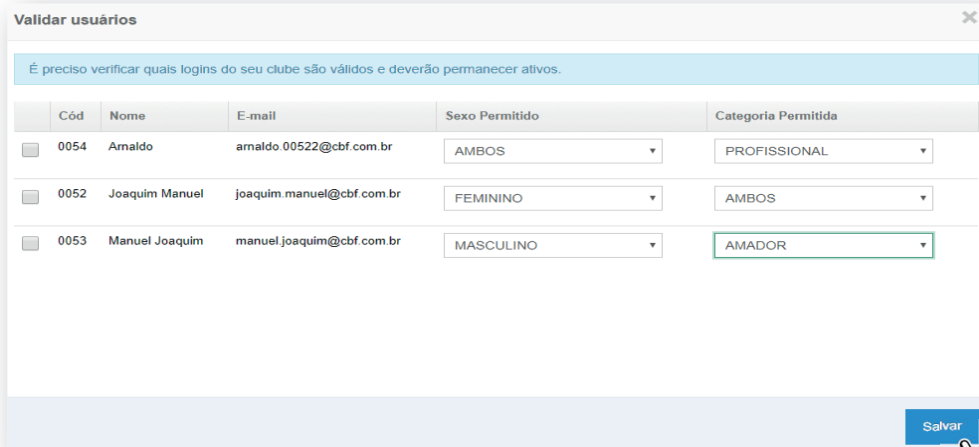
Validar usuários

×

É preciso verificar quais logins do seu clube são válidos e deverão permanecer ativos.

| | Cód | Nome | E-mail | Sexo Permitido | Categoria Permitida |
|---|---|---|---|---|---|
| | 0054 | Arnaldo | arnaldo.00522@cbf.com.br | AMBOS | PROFISSIONAL |
| | 0052 | Joaquim Manuel | joaquim.manuel@cbf.com.br | FEMININO | AMBOS |
| | 0053 | Manuel Joaquim | manuel.joaquim@cbf.com.br | MASCULINO | AMADOR |

Salvar